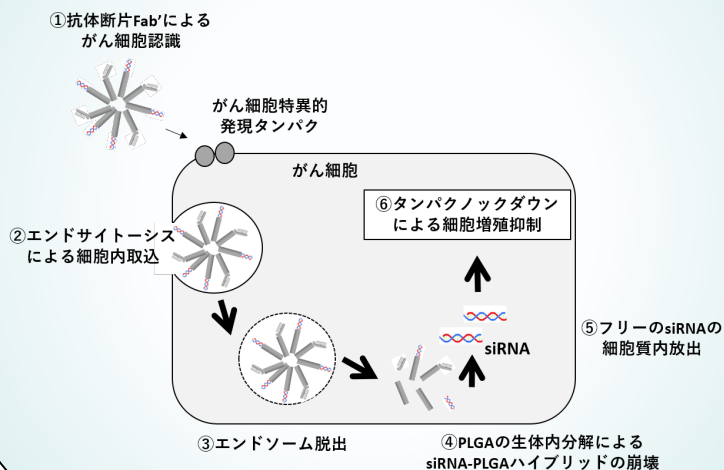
①抗体断片Fab'による
がん細胞認識

がん細胞特異的
発現タンパク

がん細胞

⑥タンパクノックダウン
による細胞増殖抑制

②エンドサイトーシス
による細胞内取込

⑤フリーのsiRNAの
細胞質内放出

siRNA

③エンドソーム脱出

④PLGAの生体内分解による
siRNA-PLGAハイブリッドの崩壊